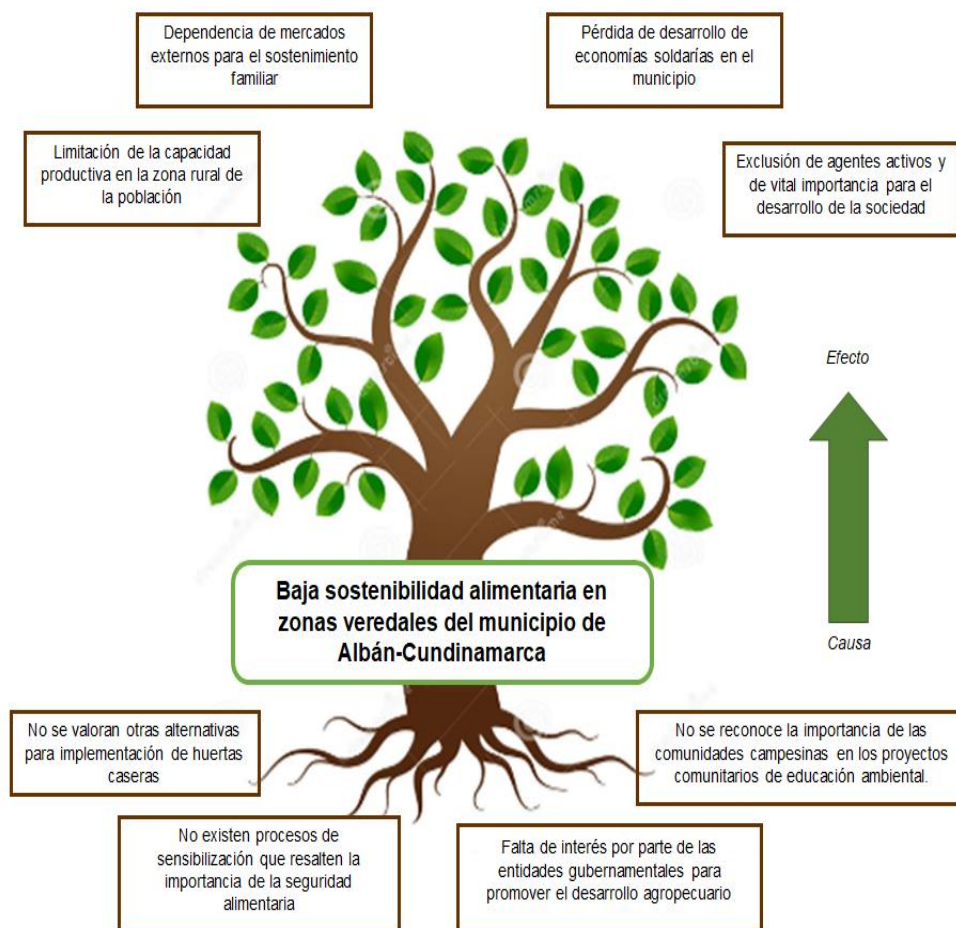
Dependencia de mercados externos para el sostenimiento familiar

Pérdida de desarrollo de economías soldarías en el municipio

Limitación de la capacidad productiva en la zona rural de la población

Exclusión de agentes activos y de vital importancia para el desarrollo de la sociedad

Efecto

Causa

Baja sostenibilidad alimentaria en zonas veredales del municipio de Albán-Cundinamarca

No se valoran otras alternativas para implementación de huertas caseras

No se reconoce la importancia de las comunidades campesinas en los proyectos comunitarios de educación ambiental.

No existen procesos de sensibilización que resalten la importancia de la seguridad alimentaria

Falta de interés por parte de las entidades gubernamentales para promover el desarrollo agropecuario